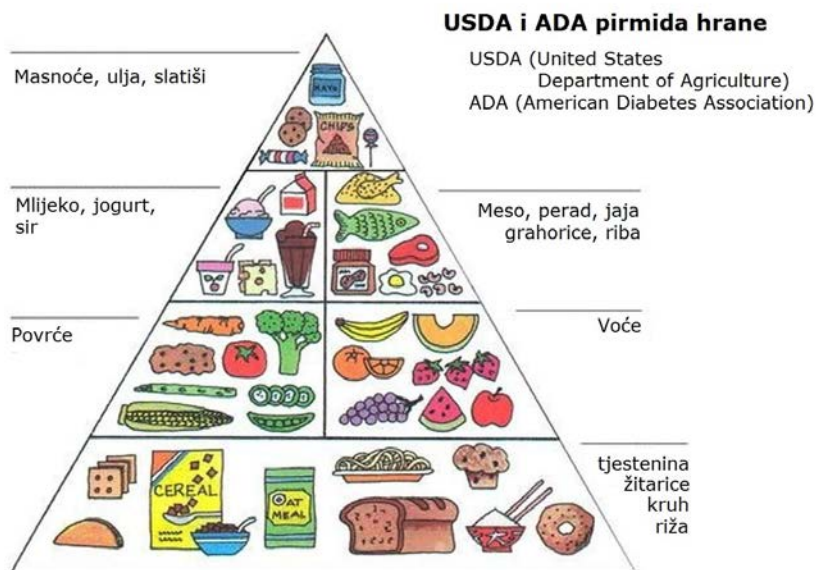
USDA i ADA pirmida hrane

USDA (United States Department of Agriculture)
ADA (American Diabetes Association)

Masnoće, ulja, slatiši

MAYO

CHIPS

Mlijeko, jogurt, sir

Meso, perad, jaja grahorice, riba

Povrće

Voće

CEREAL

OAT MEAL

tjestenina
žitarice
kruh
riža